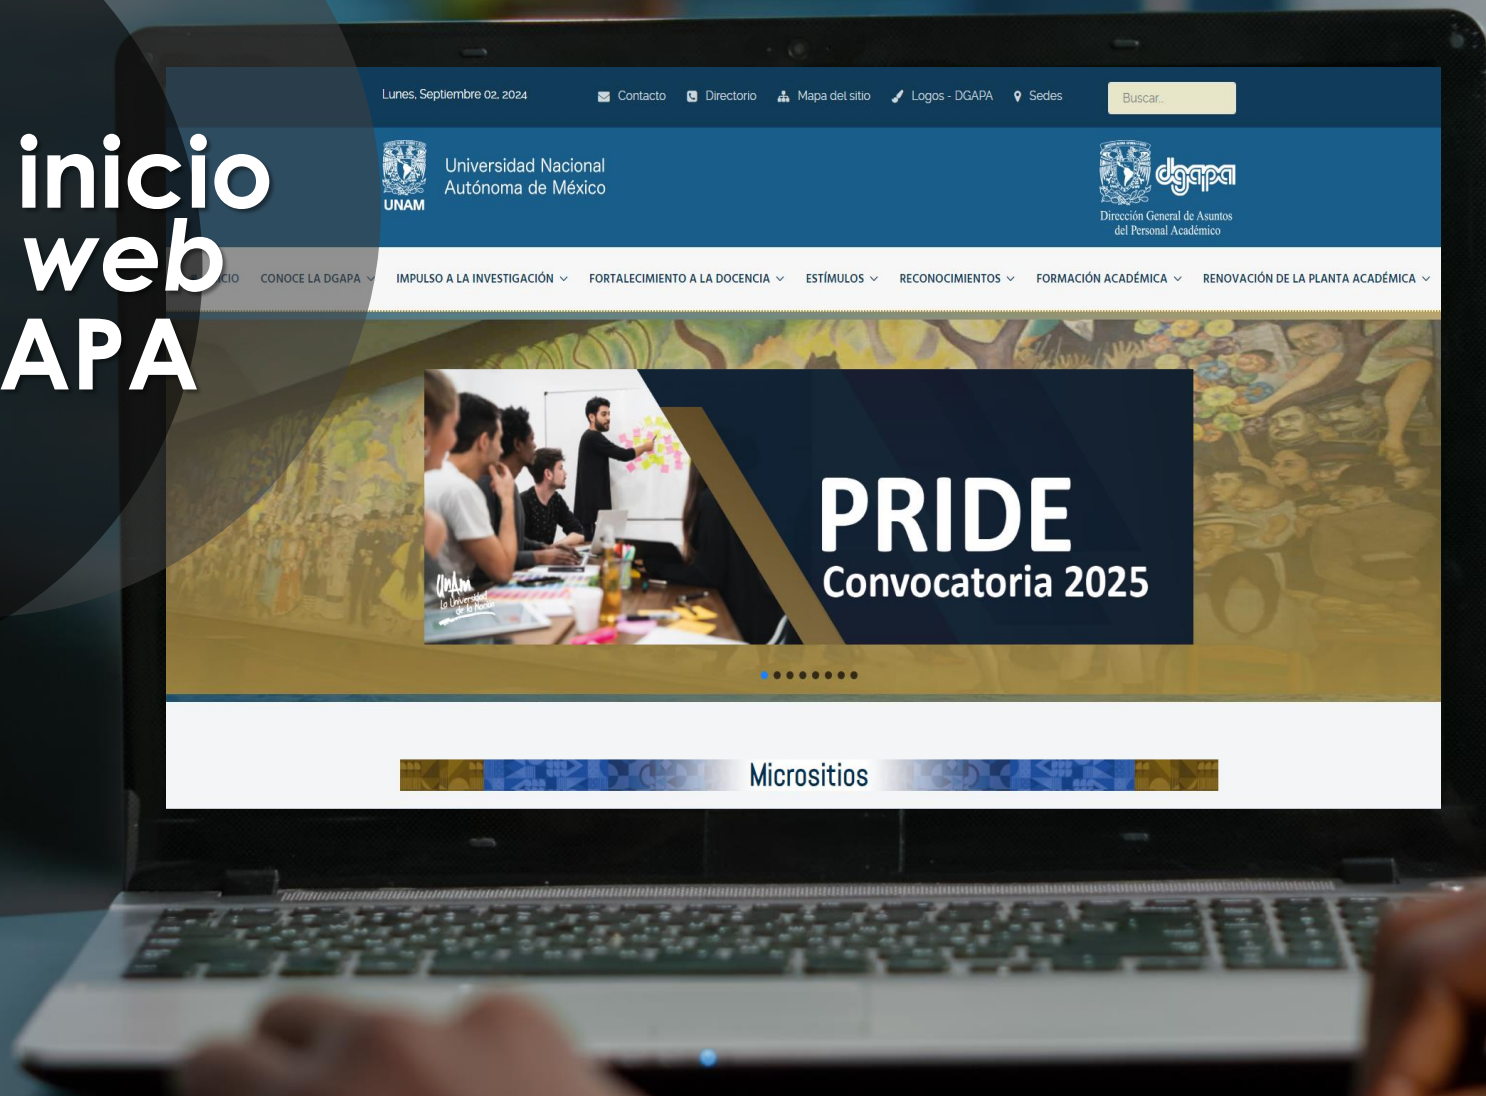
inicio web APA

Lunes, Septiembre 02, 2024

Contacto Directorio Mapa del sitio Logos - DGAPA Sedes

Buscar...

UNAM

Universidad Nacional Autónoma de México

dgapa

Dirección General de Asuntos del Personal Académico

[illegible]CIO CONOCE LA DGAPA IMPULSO A LA INVESTIGACIÓN FORTALECIMIENTO A LA DOCENCIA ESTÍMULOS RECONOCIMIENTOS FORMACIÓN ACADÉMICA RENOVACIÓN DE LA PLANTA ACADÉMICA

UNAM La Universidad de la Nación

PRIDE

Convocatoria 2025

Micrositios